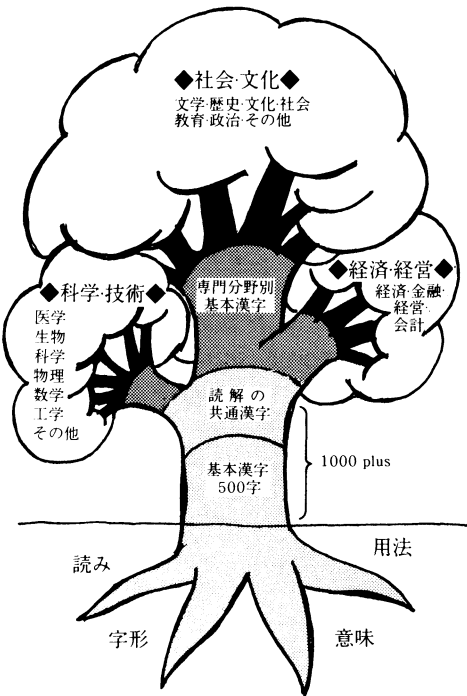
◆社会·文化◆
文学·歴史·文化·社会
教育·政治·その他

◆科学·技術◆
医学
生物
科学
物理
数学
工学
その他

専門分野別
基本漢字

◆経済·経営◆
経済·金融·
経営·
会計

読解の
共通漢字

基本漢字
500字

1000 plus

読み

用法

字形

意味